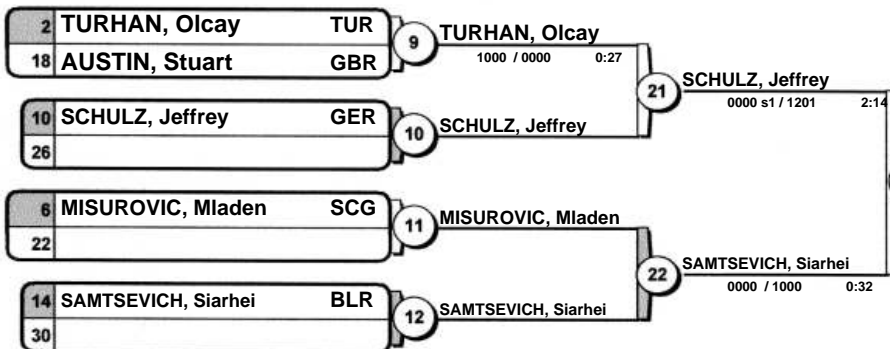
2 TURHAN, Olcay TUR
18 AUSTIN, Stuart GBR
9 TURHAN, Olcay
1000 / 0000 0:27
21 SCHULZ, Jeffrey
0000 s1 / 1201 2:14
10 SCHULZ, Jeffrey GER
26
10 SCHULZ, Jeffrey
6 MISUROVIC, Mladen SCG
22
11 MISUROVIC, Mladen
22 SAMTSEVICH, Siarhei
0000 / 1000 0:32
14 SAMTSEVICH, Siarhei BLR
30
12 SAMTSEVICH, Siarhei